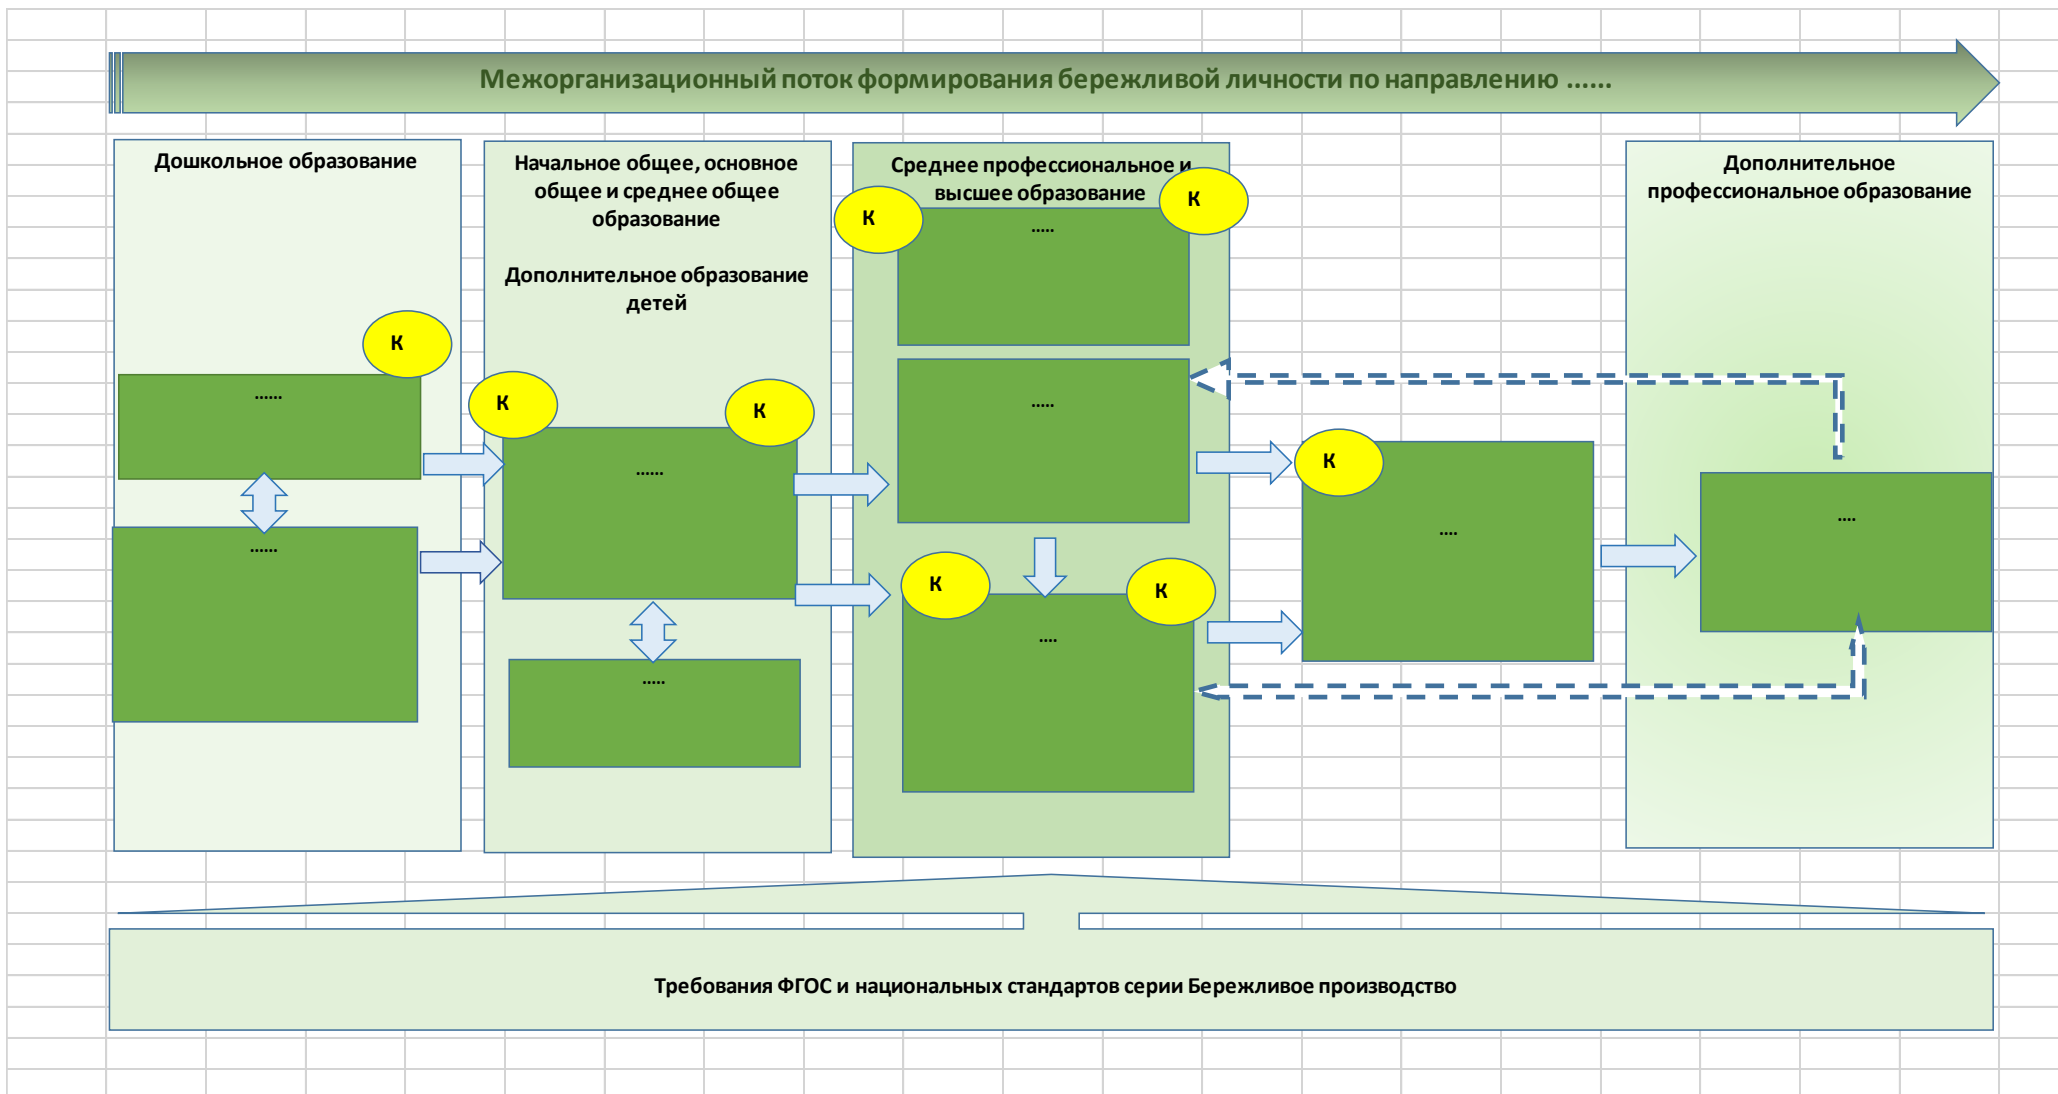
Межорганизационный поток формирования бережливой личности по направлению ......

Дошкольное образование

К

......

......

Начальное общее, основное общее и среднее общее образование

Дополнительное образование детей

К

К

......

.....

Среднее профессиональное и высшее образование

К

К

.....

.....

К

К

....

К

....

Дополнительное профессиональное образование

....

Требования ФГОС и национальных стандартов серии Бережливое производство